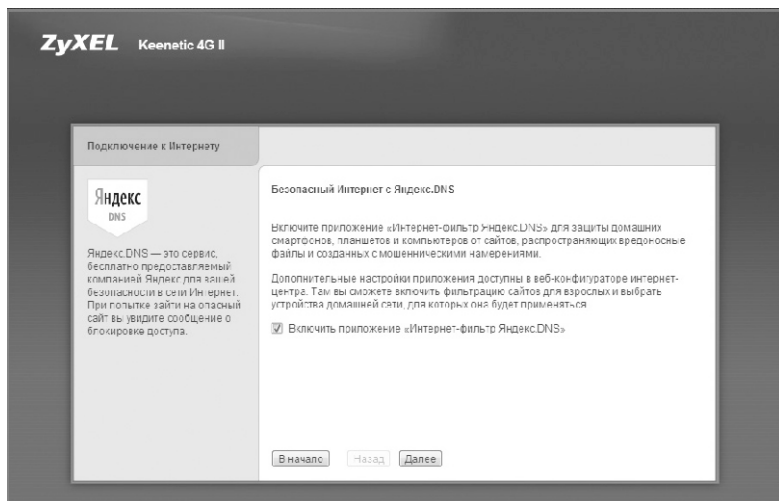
ZyXEL Keenetic 4G II

Подключение к Интернету

Яндекс
DNS

Яндекс.DNS — это сервис, бесплатно предоставляемый компанией Яндекс для вашей безопасности в сети Интернет. При попытке зайти на опасный сайт вы увидите сообщение о блокировке доступа.

Безопасный Интернет с Яндекс.DNS

Включите приложение «Интернет-фильтр Яндекс.DNS» для защиты домашних смартфонов, планшетов и компьютеров от сайтов, распространяющих вредоносные файлы и созданных с мошенническими намерениями.

Дополнительные настройки приложения доступны в веб-конфигураторе интернет-центра. Там вы сможете включить фильтрацию сайтов для взрослых и выбрать устройства домашней сети, для которых она будет применяться.

☑ Включить приложение «Интернет-фильтр Яндекс.DNS»

В начало Назад Далее